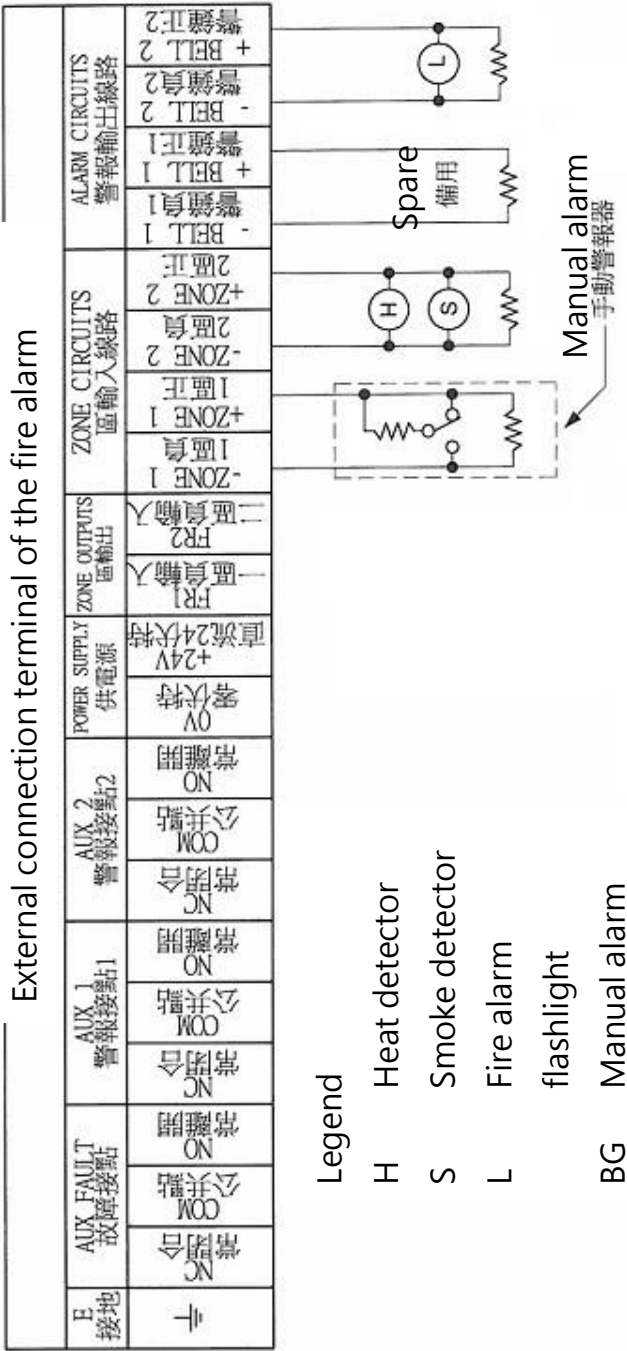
External connection terminal of the fire alarm

| E 接地 | AUX FAULT 故障接點 | | | AUX 1 警報接點1 | | | AUX 2 警報接點2 | | | POWER SUPPLY 供電源 | | ZONE OUTPUTS 區輸出 | | ZONE CIRCUITS 區輸入線路 | | | | ALARM CIRCUITS 警報輸出線路 | | | |
|---|---|---|---|---|---|---|---|---|---|---|---|---|---|---|---|---|---|---|---|---|---|
| ⏚ | NC 常閉合 | COM 公共端 | NO 常離開 | NC 常閉合 | COM 公共端 | NO 常離開 | NC 常閉合 | COM 公共端 | NO 常離開 | 0V 零伏特 | +24V 直流24伏特 | FR1 一區負輸入 | FR2 二區負輸入 | -ZONE 1 1區負 | +ZONE 1 1區正 | -ZONE 2 2區負 | +ZONE 2 2區正 | - BELL 1 警鐘負1 | + BELL 1 警鐘正1 | - BELL 2 警鐘負2 | + BELL 2 警鐘正2 |

H
S
L

Spare
備用

Manual alarm
手動警報器

Legend
H Heat detector
S Smoke detector
L Fire alarm flashlight
BG Manual alarm